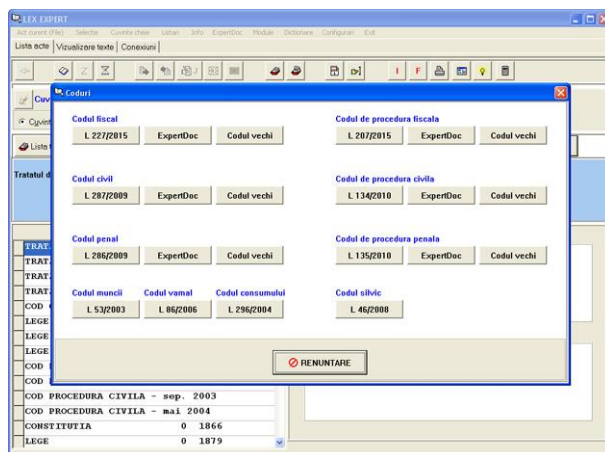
LEX EXPERT

Act curent (File) Selectie Cuvinte cheie Listari Info ExpertDoc Module Dictionare Configurari Exit

Lista acte | Vizualizare texte | Conexiuni

Cuv

Cuvint

Lista

Tratatul d

Coduri

Codul fiscal

L 227/2015 | ExpertDoc | Codul vechi

Codul de procedura fiscala

L 207/2015 | ExpertDoc | Codul vechi

Codul civil

L 287/2009 | ExpertDoc | Codul vechi

Codul de procedura civila

L 134/2010 | ExpertDoc | Codul vechi

Codul penal

L 286/2009 | ExpertDoc | Codul vechi

Codul de procedura penala

L 135/2010 | ExpertDoc | Codul vechi

Codul muncii

L 53/2003

Codul vamal

L 86/2006

Codul consumului

L 296/2004

Codul silvic

L 46/2008

RENUNTARE

TRAT
TRAT
TRAT
TRAT
COD
LEGE
LEGE
LEGE
COD
COD
COD PROCEDURA CIVILA - sep. 2003
COD PROCEDURA CIVILA - mai 2004
CONSTITUTIA 0 1866
LEGE 0 1879